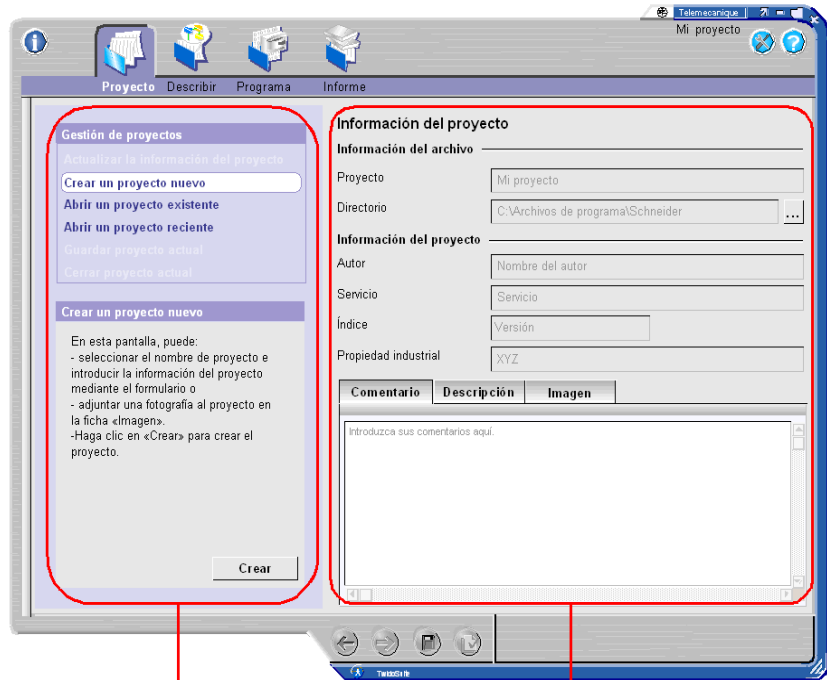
Telemecanique
Mi proyecto

Proyecto Describir Programa Informe

Gestión de proyectos
Actualizar la información del proyecto
Crear un proyecto nuevo
Abrir un proyecto existente
Abrir un proyecto reciente
Guardar proyecto actual
Cerrar proyecto actual

Crear un proyecto nuevo
En esta pantalla, puede:
- seleccionar el nombre de proyecto e introducir la información del proyecto mediante el formulario o
- adjuntar una fotografía al proyecto en la ficha «Imagen».
-Haga clic en «Crear» para crear el proyecto.

Crear

Información del proyecto
Información del archivo
Proyecto Mi proyecto
Directorio C:\Archivos de programa\Schneider ...
Información del proyecto
Autor Nombre del autor
Servicio Servicio
Índice Versión
Propiedad industrial XYZ

Comentario Descripción Imagen
Introduzca sus comentarios aquí.

TwidoSoft